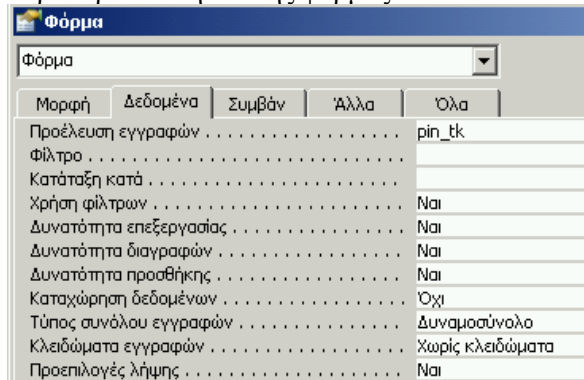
Φόρμα

Φόρμα

Μορφή | Δεδομένα | Συμβάν | Άλλα | Όλα

| | |
|---|---|
| Προέλευση εγγραφών . . . . . . . . . . . . . . | pin_tk |
| Φίλτρο . . . . . . . . . . . . . . . . . . . . . . . . |  |
| Κατάταξη κατά . . . . . . . . . . . . . . . . . . |  |
| Χρήση φίλτρων . . . . . . . . . . . . . . . . . . | Ναι |
| Δυνατότητα επεξεργασίας . . . . . . . . . . | Ναι |
| Δυνατότητα διαγραφών . . . . . . . . . . . . | Ναι |
| Δυνατότητα προσθήκης . . . . . . . . . . . . | Ναι |
| Καταχώρηση δεδομένων . . . . . . . . . . . | Όχι |
| Τύπος συνόλου εγγραφών . . . . . . . . . . | Δυναμοσύνολο |
| Κλειδώματα εγγραφών . . . . . . . . . . . . | Χωρίς κλειδώματα |
| Προεπιλογές λήψης . . . . . . . . . . . . . . | Ναι |